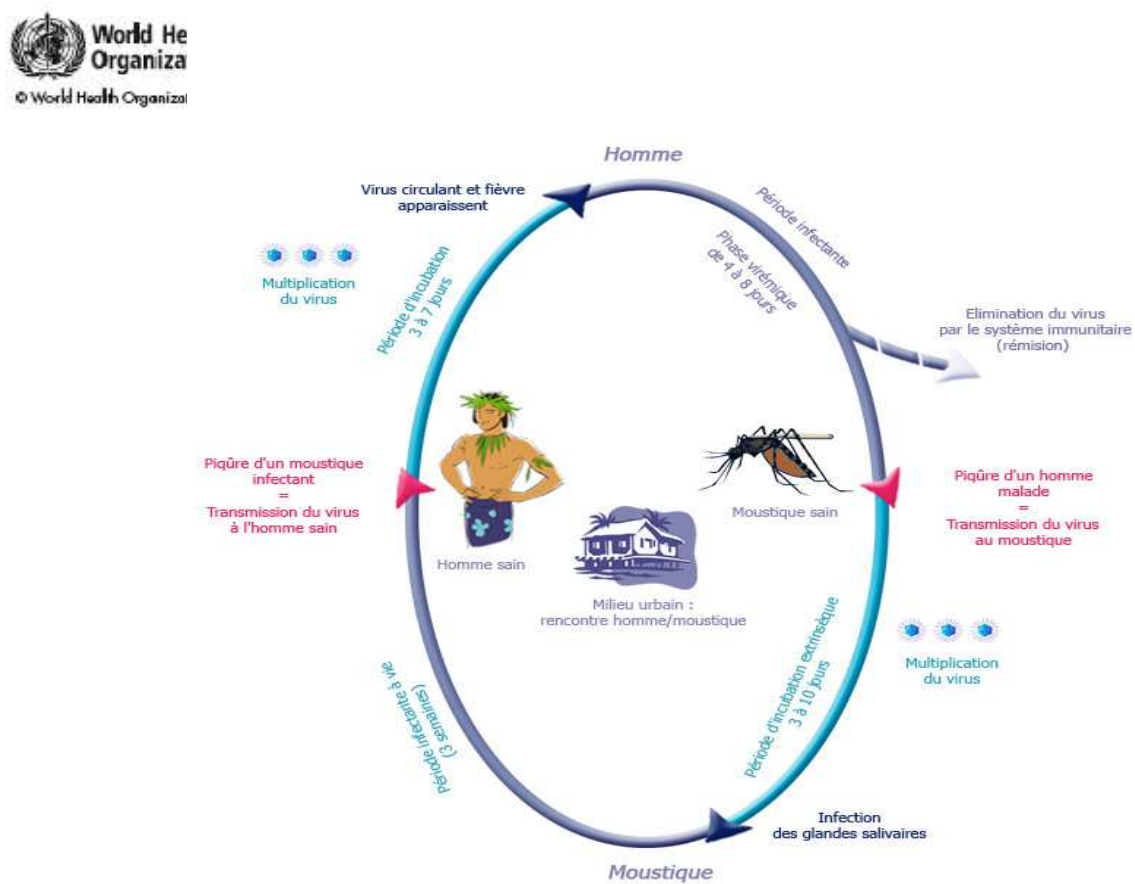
World He
Organiza
© World Health Organizat

Homme

Virus circulant et fièvre apparaissent

Période infectante

Phase virémique de 4 à 8 jours

Multiplication du virus

Période d'incubation 3 à 7 jours

Elimination du virus par le système immunitaire (rémision)

Piqûre d'un moustique infectant = Transmission du virus à l'homme sain

Homme sain

Moustique sain

Piqûre d'un homme malade = Transmission du virus au moustique

Milieu urbain : rencontre homme/moustique

Multiplication du virus

Période infectante à vie (3 semaines)

Période d'incubation extrinsèque 3 à 10 jours

Infection des glandes salivaires

Moustique